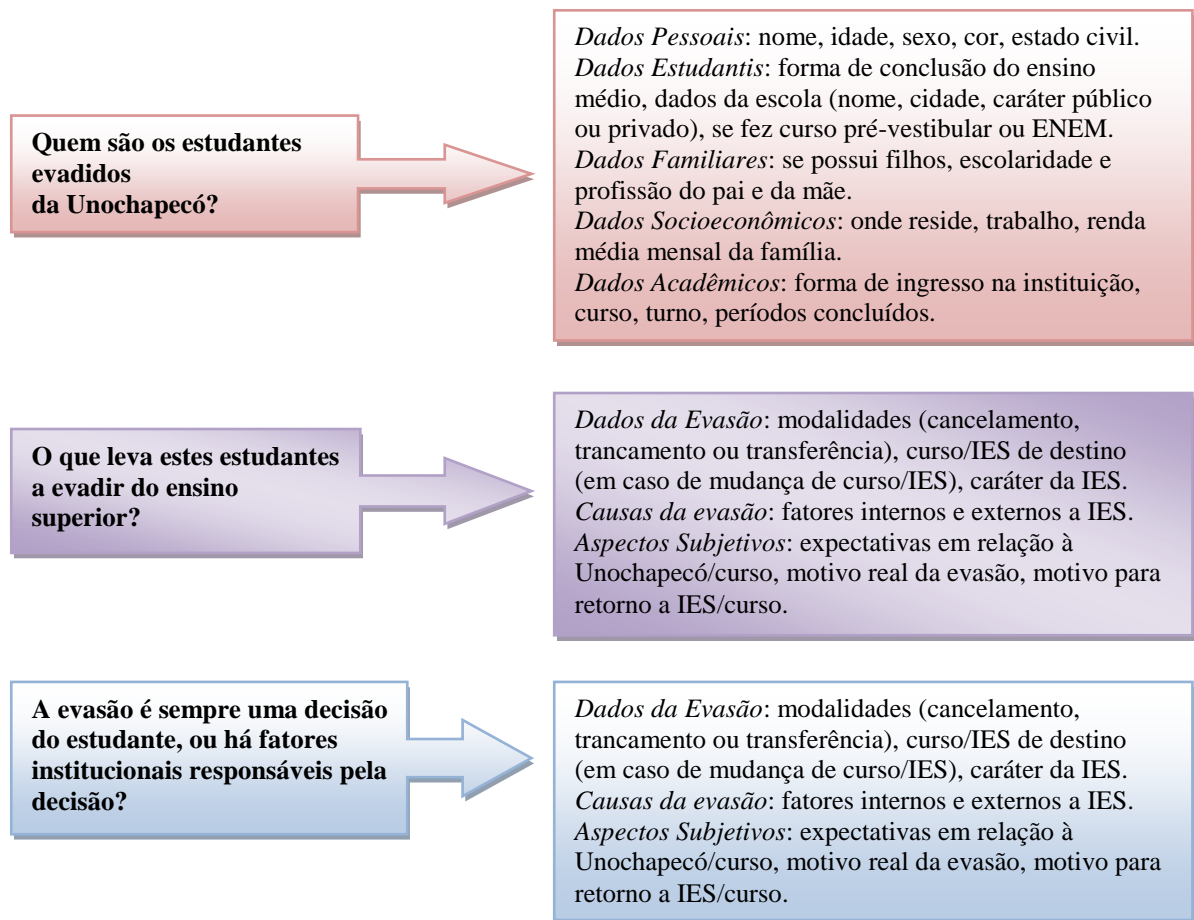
**Quem são os estudantes evadidos da Unochapecó?**

*Dados Pessoais*: nome, idade, sexo, cor, estado civil.
*Dados Estudantis*: forma de conclusão do ensino médio, dados da escola (nome, cidade, caráter público ou privado), se fez curso pré-vestibular ou ENEM.
*Dados Familiares*: se possui filhos, escolaridade e profissão do pai e da mãe.
*Dados Socioeconômicos*: onde reside, trabalho, renda média mensal da família.
*Dados Acadêmicos*: forma de ingresso na instituição, curso, turno, períodos concluídos.

**O que leva estes estudantes a evadir do ensino superior?**

*Dados da Evasão*: modalidades (cancelamento, trancamento ou transferência), curso/IES de destino (em caso de mudança de curso/IES), caráter da IES.
*Causas da evasão*: fatores internos e externos a IES.
*Aspectos Subjetivos*: expectativas em relação à Unochapecó/curso, motivo real da evasão, motivo para retorno a IES/curso.

**A evasão é sempre uma decisão do estudante, ou há fatores institucionais responsáveis pela decisão?**

*Dados da Evasão*: modalidades (cancelamento, trancamento ou transferência), curso/IES de destino (em caso de mudança de curso/IES), caráter da IES.
*Causas da evasão*: fatores internos e externos a IES.
*Aspectos Subjetivos*: expectativas em relação à Unochapecó/curso, motivo real da evasão, motivo para retorno a IES/curso.